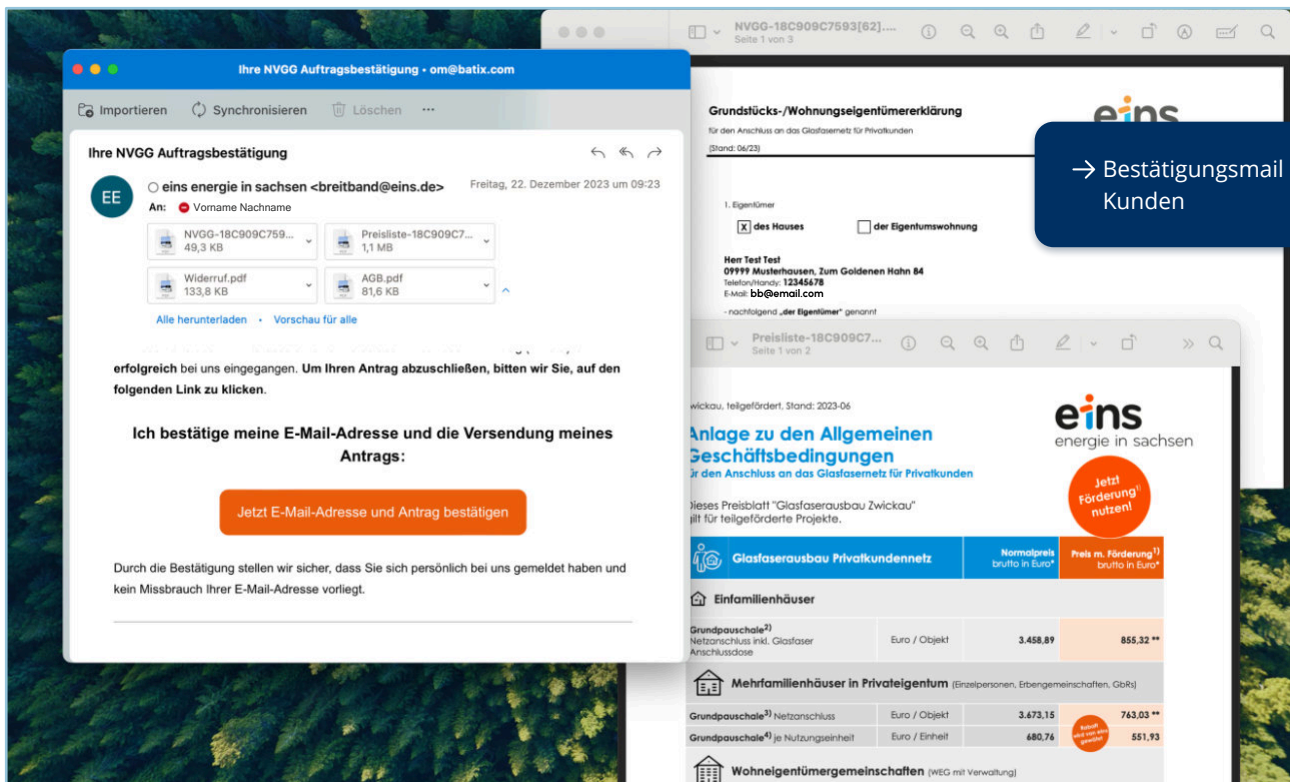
NVGG-18C909C7593[62]....
Seite 1 von 3

Ihre NVGG Auftragsbestätigung • om@batix.com

Importieren Synchronisieren Löschen ···

Ihre NVGG Auftragsbestätigung

EE

eins energie in sachsen <breitband@eins.de>
Freitag, 22. Dezember 2023 um 09:23
An: Vorname Nachname

NVGG-18C909C759... 49,3 KB
Preisliste-18C909C7... 1,1 MB
Widerruf.pdf 133,8 KB
AGB.pdf 81,6 KB

Alle herunterladen • Vorschau für alle

erfolgreich bei uns eingegangen. Um Ihren Antrag abzuschließen, bitten wir Sie, auf den folgenden Link zu klicken.

Ich bestätige meine E-Mail-Adresse und die Versendung meines Antrags:

Jetzt E-Mail-Adresse und Antrag bestätigen

Durch die Bestätigung stellen wir sicher, dass Sie sich persönlich bei uns gemeldet haben und kein Missbrauch Ihrer E-Mail-Adresse vorliegt.

Grundstücks-/Wohnungseigentümererklärung
für den Anschluss an das Glasfasernetz für Privatkunden
(Stand: 06/23)

eins

→ Bestätigungsmail Kunden

1. Eigentümer
X des Hauses
der Eigentumswohnung

Herr Test Test
09999 Musterhausen, Zum Goldenen Hahn 84
Telefon/Handy: 12345678
E-Mail: bb@email.com
- nachfolgend „der Eigentümer" genannt

Preisliste-18C909C7...
Seite 1 von 2

wickau, teilgefördert, Stand: 2023-06

eins
energie in sachsen

Anlage zu den Allgemeinen Geschäftsbedingungen
ür den Anschluss an das Glasfasernetz für Privatkunden

Jetzt Förderung$^{1)}$ nutzen!

ieses Preisblatt "Glasfaserausbau Zwickau"
ilt für teilgeförderte Projekte.

| Glasfaserausbau Privatkundennetz | | Normalpreis brutto in Euro* | Preis m. Förderung$^{1)}$ brutto in Euro* |
|---|---|---|---|
| Einfamilienhäuser | | | |
| Grundpauschale$^{2)}$ Netzanschluss inkl. Glasfaser Anschlussdose | Euro / Objekt | 3.458,89 | 855,32 ** |
| Mehrfamilienhäuser in Privateigentum (Einzelpersonen, Erbengemeinschaften, GbRs) | | | |
| Grundpauschale$^{3)}$ Netzanschluss | Euro / Objekt | 3.673,15 | 763,03 ** |
| Grundpauschale$^{4)}$ je Nutzungseinheit | Euro / Einheit | 680,76 | 551,93 |
| Wohneigentümergemeinschaften (WEG mit Verwaltung) | | | |

Rabatt wird von eins gewährt